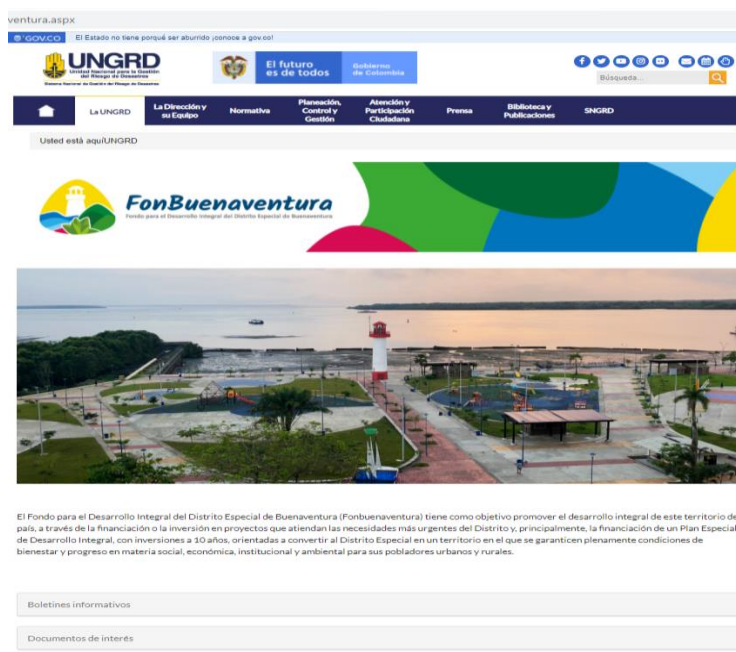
ventura.aspx

GOV.CO El Estado no tiene porqué ser aburrido ¡conoce a gov.co!

UNGRD Unidad Nacional para la Gestión del Riesgo de Desastres
Sistema Nacional de Gestión del Riesgo de Desastres

El futuro es de todos Gobierno de Colombia

Búsqueda...

La UNGRD | La Dirección y su Equipo | Normativa | Planeación, Control y Gestión | Atención y Participación Ciudadana | Prensa | Biblioteca y Publicaciones | SNGRD

Usted está aquí:UNGRD

FonBuenaventura
Fondo para el Desarrollo Integral del Distrito Especial de Buenaventura

El Fondo para el Desarrollo Integral del Distrito Especial de Buenaventura (Fonbuenaventura) tiene como objetivo promover el desarrollo integral de este territorio de país, a través de la financiación o la inversión en proyectos que atiendan las necesidades más urgentes del Distrito y, principalmente, la financiación de un Plan Especial de Desarrollo Integral, con inversiones a 10 años, orientadas a convertir al Distrito Especial en un territorio en el que se garanticen plenamente condiciones de bienestar y progreso en materia social, económica, institucional y ambiental para sus pobladores urbanos y rurales.

Boletines informativos

Documentos de interés